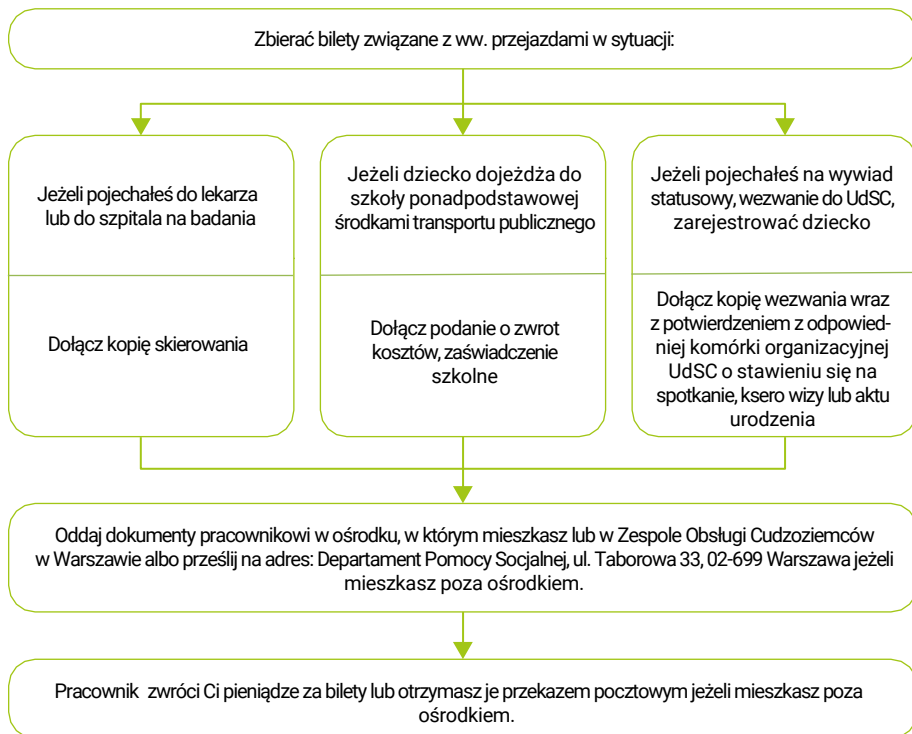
Zbierać bilety związane z ww. przejazdami w sytuacji:

Jeżeli pojechałeś do lekarza lub do szpitala na badania

Dołącz kopię skierowania

Jeżeli dziecko dojeżdża do szkoły ponadpodstawowej środkami transportu publicznego

Dołącz podanie o zwrot kosztów, zaświadczenie szkolne

Jeżeli pojechałeś na wywiad statusowy, wezwanie do UdSC, zarejestrować dziecko

Dołącz kopię wezwania wraz z potwierdzeniem z odpowiedniej komórki organizacyjnej UdSC o stawieniu się na spotkanie, ksero wizy lub aktu urodzenia

Oddaj dokumenty pracownikowi w ośrodku, w którym mieszkasz lub w Zespole Obsługi Cudzoziemców w Warszawie albo prześlij na adres: Departament Pomocy Socjalnej, ul. Taborowa 33, 02-699 Warszawa jeżeli mieszkasz poza ośrodkiem.

Pracownik zwróci Ci pieniądze za bilety lub otrzymasz je przekazem pocztowym jeżeli mieszkasz poza ośrodkiem.